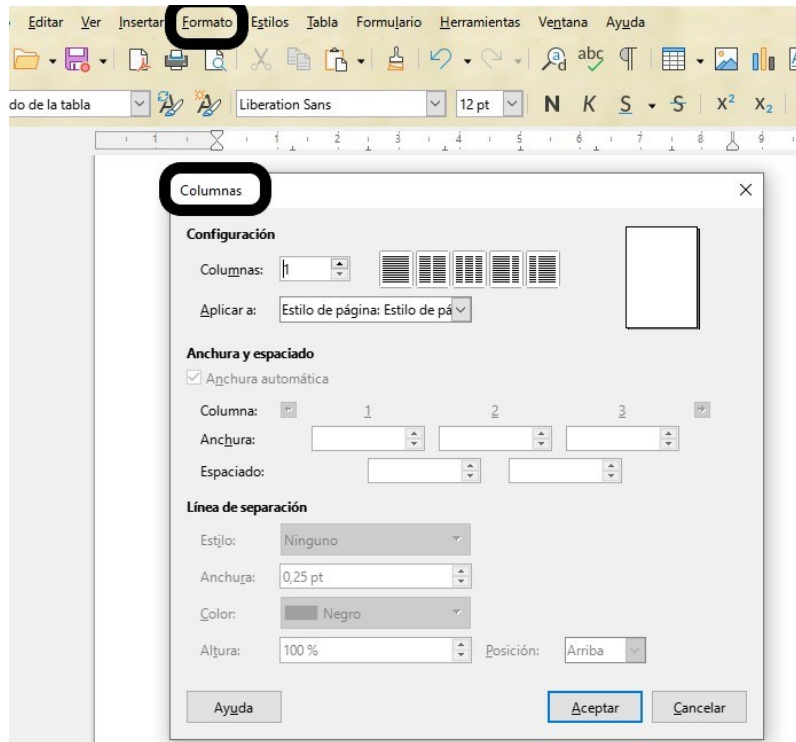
Editar Ver Insertar Formato Estilos Tabla Formulario Herramientas Ventana Ayuda

do de la tabla Liberation Sans 12 pt N K S S $X^2$ $X_2$

Columnas

Configuración

Columnas: 1

Aplicar a: Estilo de página: Estilo de pá

Anchura y espaciado

Anchura automática

Columna: 1 2 3

Anchura:

Espaciado:

Línea de separación

Estilo: Ninguno

Anchura: 0,25 pt

Color: Negro

Altura: 100 % Posición: Arriba

Ayuda Aceptar Cancelar